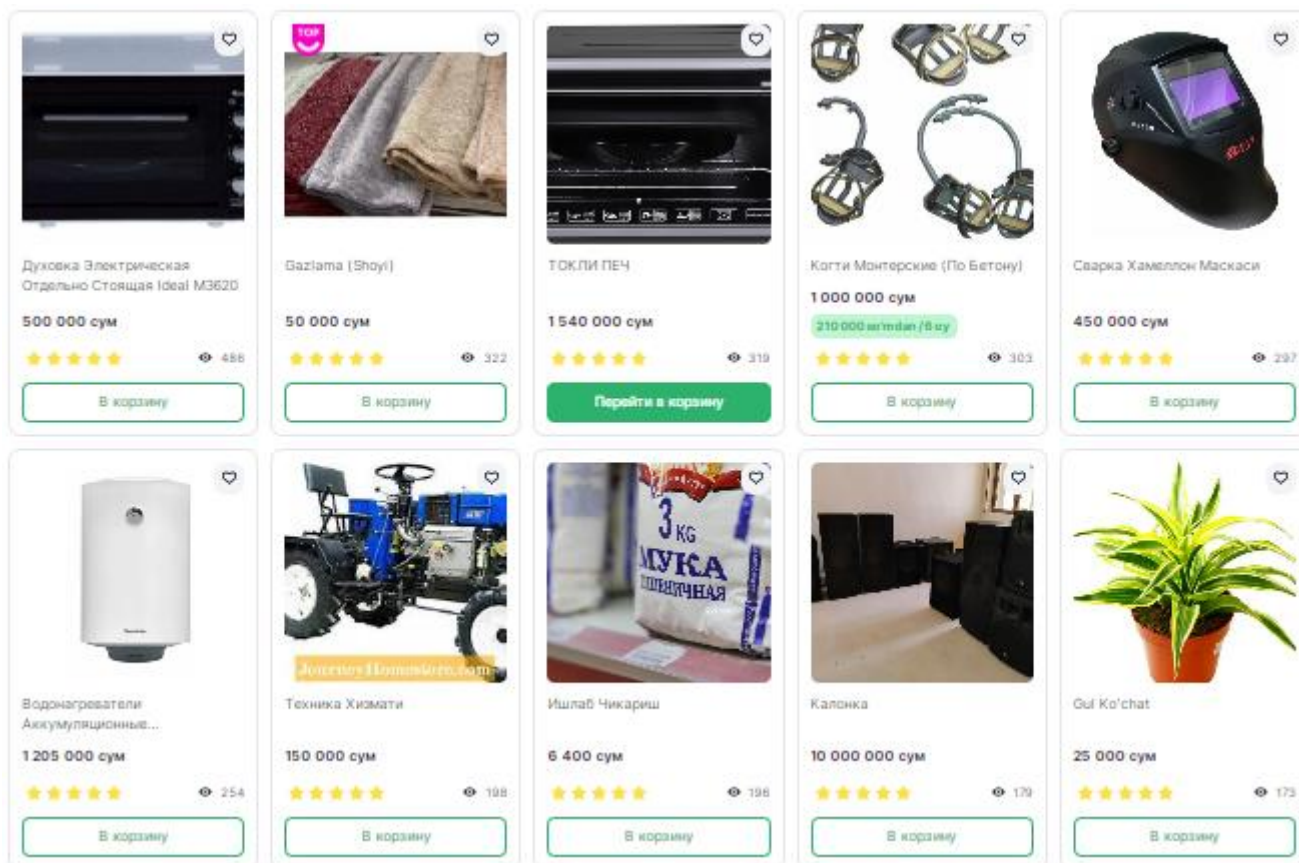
Духовка Электрическая Отдельно Стоящая Ideal M3620
500 000 сум
488
В корзину

TOP
Gazlama (Shoyi)
50 000 сум
322
В корзину

ТОКЛИ ПЕЧ
1 540 000 сум
319
Перейти в корзину

Когти Монтерские (По Бетону)
1 000 000 сум
210 000 so'mdan / 6 oy
303
В корзину

Сварка Хамеллон Маскаси
450 000 сум
297
В корзину

Водонагреватели Аккумуляционные...
1 205 000 сум
254
В корзину

JourneyHomestore.com
Техника Хизмати
150 000 сум
198
В корзину

3 KG
МУКА ПШЕНИЧНАЯ
Ишлаб Чикариш
6 400 сум
196
В корзину

Калонка
10 000 000 сум
179
В корзину

Gul Ko'chat
25 000 сум
173
В корзину